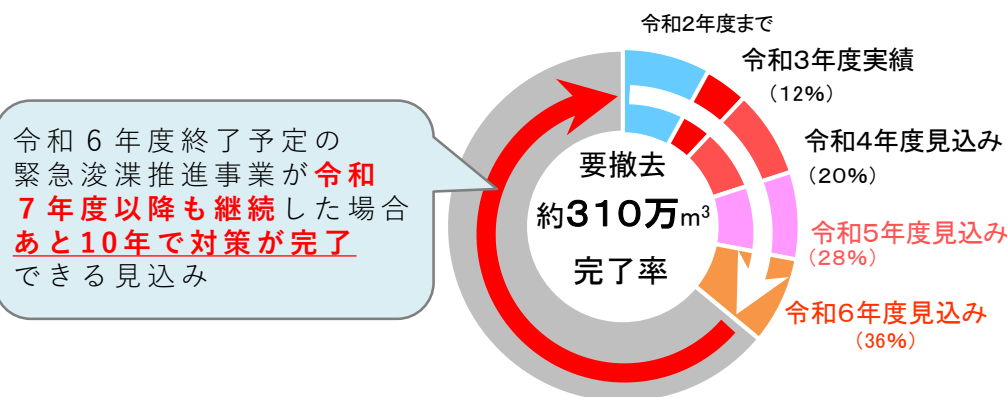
令和６年度終了予定の緊急浚渫推進事業が令和７年度以降も継続した場合あと10年で対策が完了できる見込み

令和2年度まで

令和3年度実績
（12%）

令和4年度見込み
（20%）

令和5年度見込み
（28%）

令和6年度見込み
（36%）

要撤去
約310万$m^3$
完了率